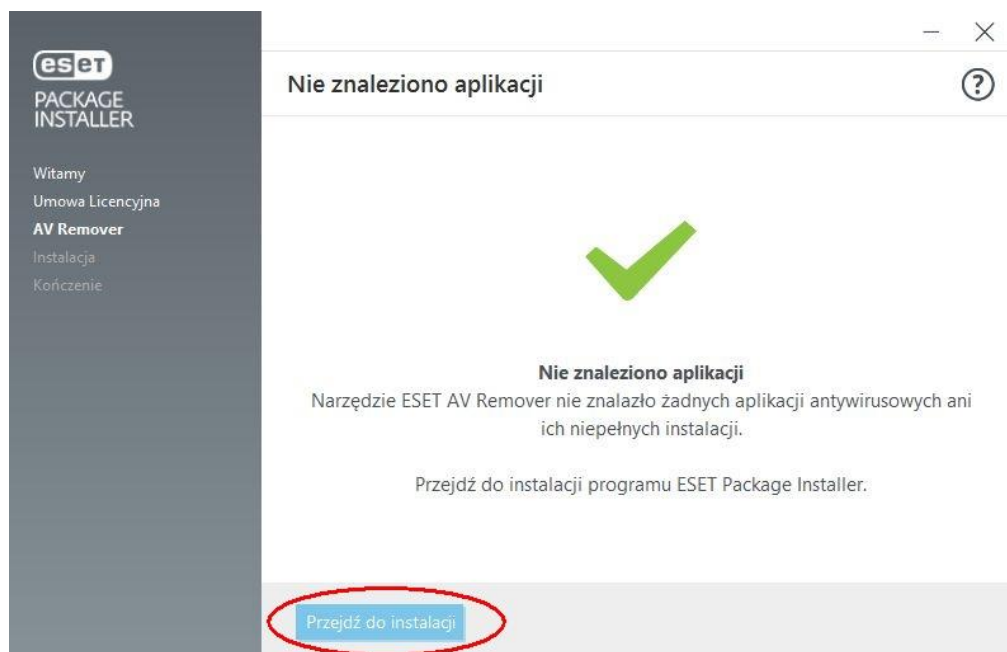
eset
PACKAGE INSTALLER

Witamy
Umowa Licencyjna
AV Remover
Instalacja
Kończenie

Nie znaleziono aplikacji

?

Nie znaleziono aplikacji
Narzędzie ESET AV Remover nie znalazło żadnych aplikacji antywirusowych ani ich niepełnych instalacji.

Przejdź do instalacji programu ESET Package Installer.

Przejdź do instalacji